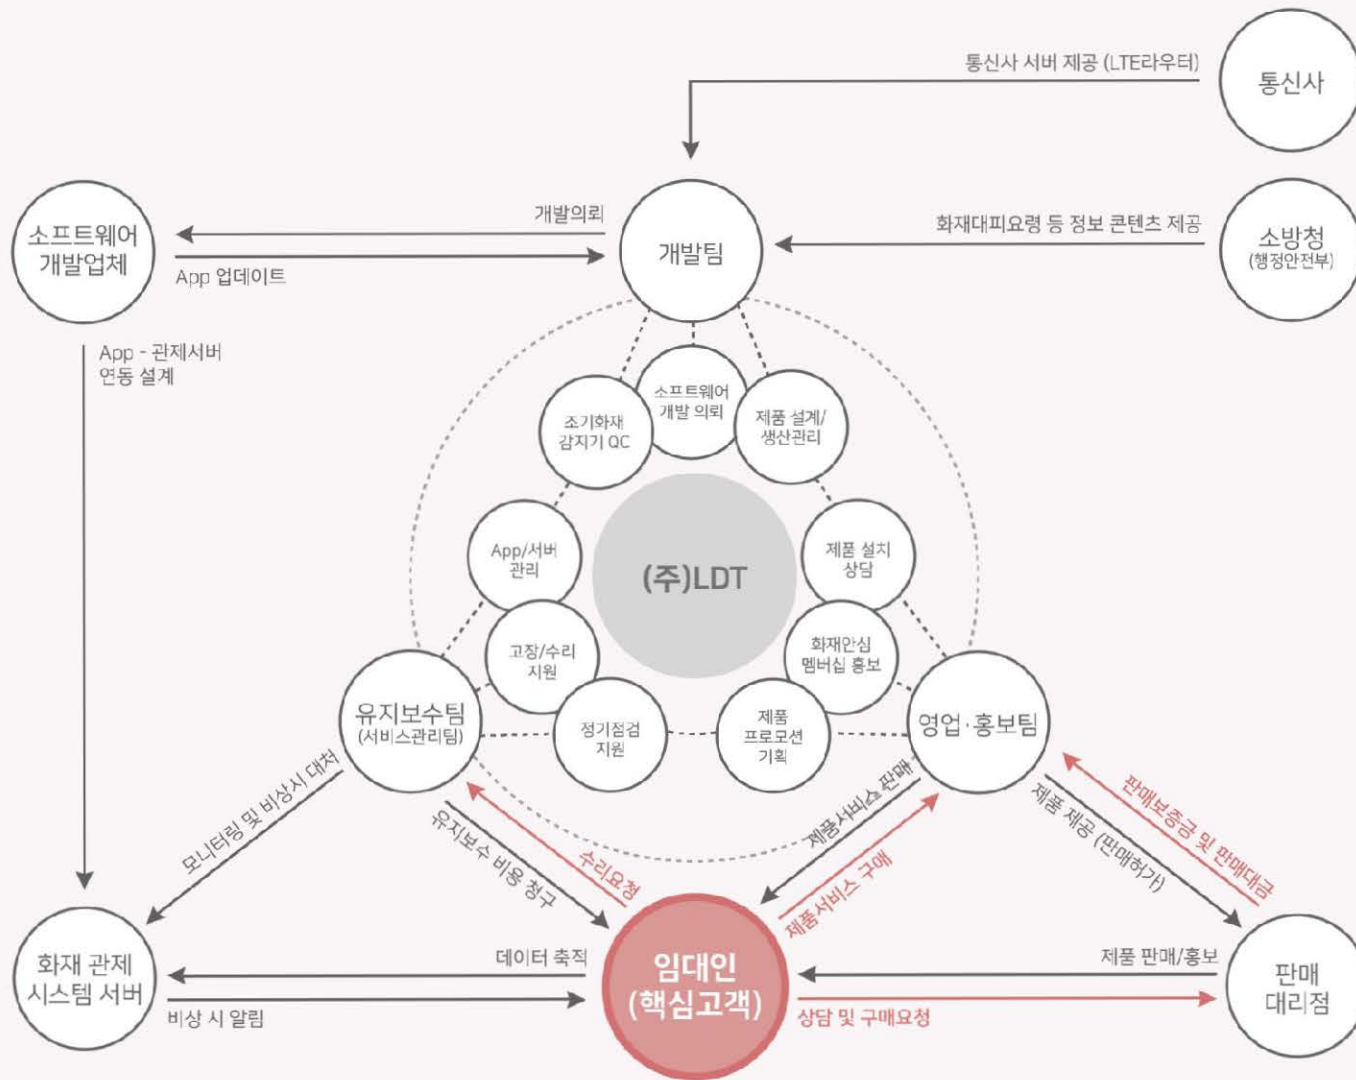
통신사 서버 제공 (LTE라우터)

통신사

소프트웨어 개발업체

개발의뢰

App 업데이트

개발팀

화재대피요령 등 정보 콘텐츠 제공

소방청 (행정안전부)

App - 관제서버 연동 설계

소프트웨어 개발 의뢰

조기화재 감지기 QC

제품 설계/ 생산관리

App/서버 관리

(주)LDT

제품 설치 상담

고장/수리 지원

화재안심 멤버십 홍보

유지보수팀 (서비스관리팀)

정기점검 지원

제품 프로모션 기획

영업·홍보팀

모니터링 및 비상시 대처

유지보수 비용 청구

수리요청

제품서비스 판매

제품서비스 구매

제품 제공 (판매허가)

판매보증금 및 판매대금

화재 관제 시스템 서버

데이터 축적

비상 시 알림

임대인 (핵심고객)

제품 판매/홍보

상담 및 구매요청

판매 대리점